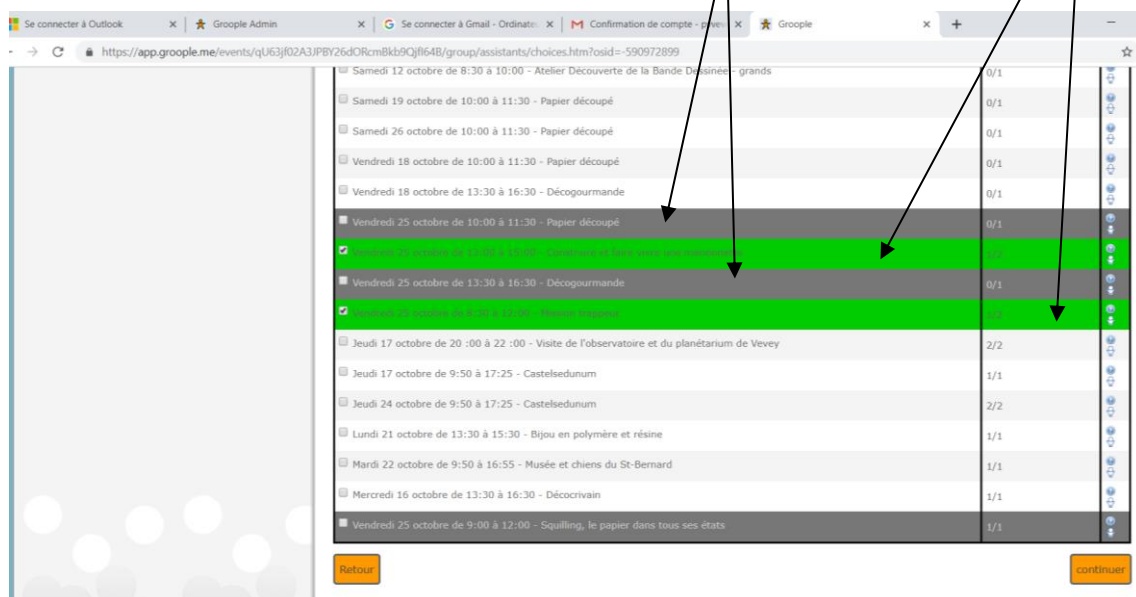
Se connecter à Outlook ×
Groople Admin ×
Se connecter à Gmail - Ordinateu ×
Confirmation de compte - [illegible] ×
Groople ×
+

https://app.groople.me/events/qU63jf02A3JPBY26dORcmBkb9Qjfl64B/group/assistants/choices.htm?osid=-590972899

| | |
|---|---|
| Samedi 12 octobre de 8:30 à 10:00 - Atelier Découverte de la Bande Dessinée - grands | 0/1 |
| Samedi 19 octobre de 10:00 à 11:30 - Papier découpé | 0/1 |
| Samedi 26 octobre de 10:00 à 11:30 - Papier découpé | 0/1 |
| Vendredi 18 octobre de 10:00 à 11:30 - Papier découpé | 0/1 |
| Vendredi 18 octobre de 13:30 à 16:30 - Décogourmande | 0/1 |
| Vendredi 25 octobre de 10:00 à 11:30 - Papier découpé | 0/1 |
| Vendredi 25 octobre de 13:00 à 15:00 - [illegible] | 1/2 |
| Vendredi 25 octobre de 13:30 à 16:30 - Décogourmande | 0/1 |
| Vendredi 25 octobre de 8:30 à 12:00 - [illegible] | 1/2 |
| Jeudi 17 octobre de 20 :00 à 22 :00 - Visite de l'observatoire et du planétarium de Vevey | 2/2 |
| Jeudi 17 octobre de 9:50 à 17:25 - Castelsedunum | 1/1 |
| Jeudi 24 octobre de 9:50 à 17:25 - Castelsedunum | 2/2 |
| Lundi 21 octobre de 13:30 à 15:30 - Bijou en polymère et résine | 1/1 |
| Mardi 22 octobre de 9:50 à 16:55 - Musée et chiens du St-Bernard | 1/1 |
| Mercredi 16 octobre de 13:30 à 16:30 - Décocrivain | 1/1 |
| Vendredi 25 octobre de 9:00 à 12:00 - Squilling, le papier dans tous ses états | 1/1 |

Retour
continuer